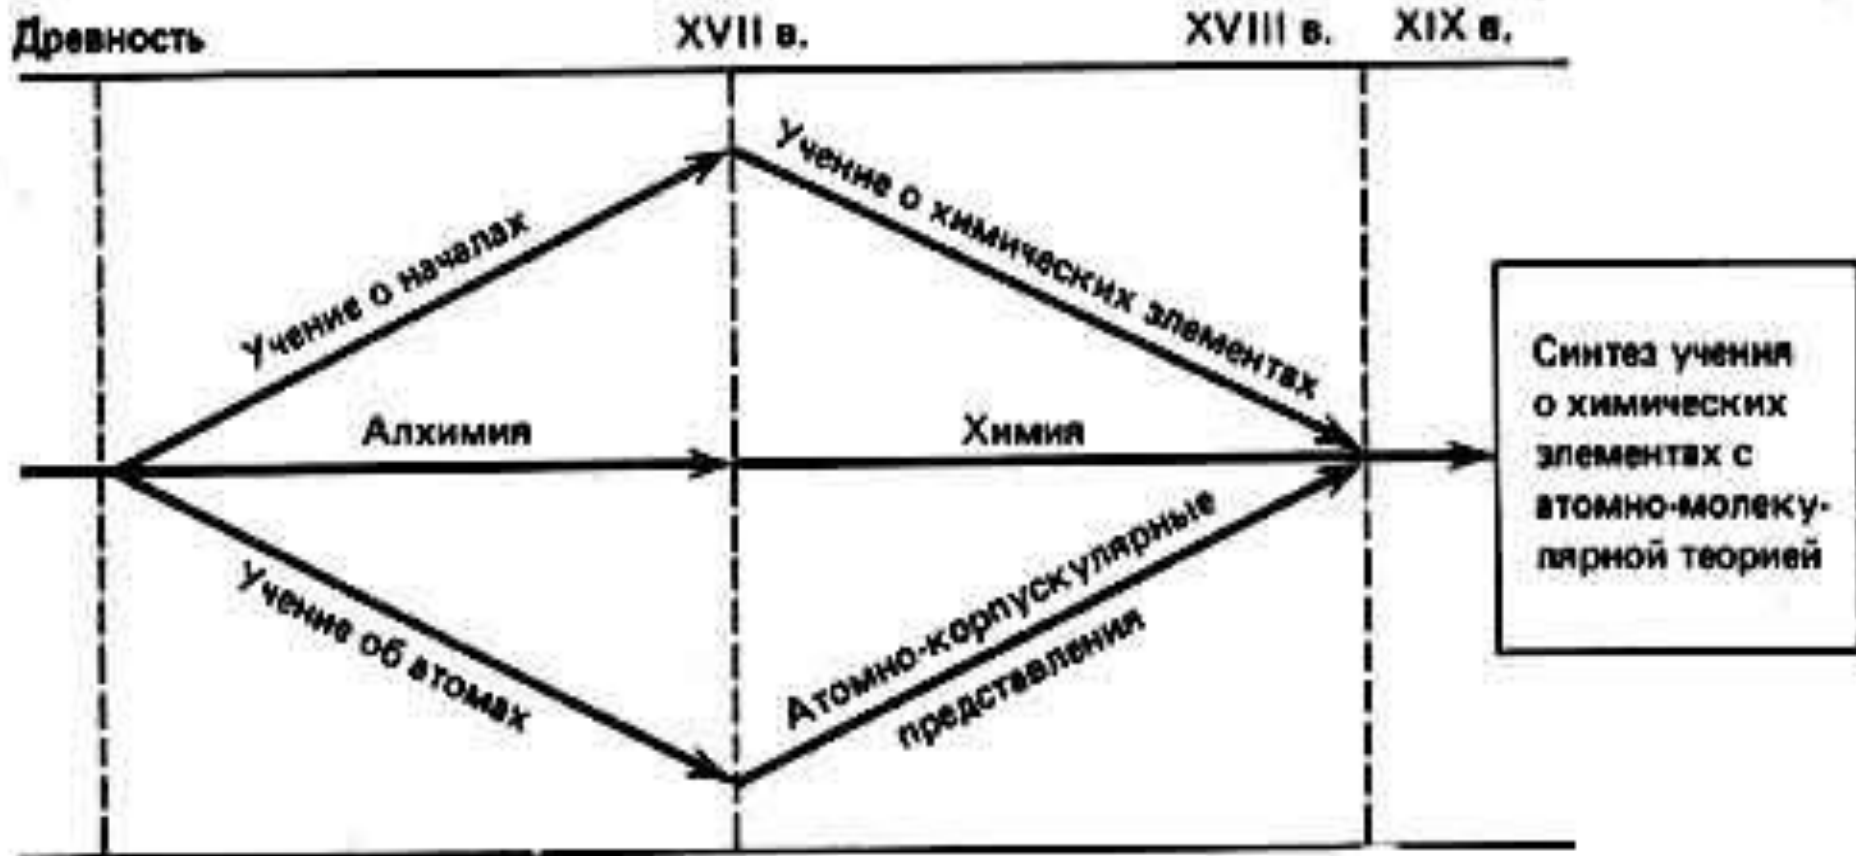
Древность

XVII в.

XVIII в.

XIX в.

Учение о началах

Алхимия

Учение об атомах

Учение о химических элементах

Химия

Атомно-корпускулярные представления

Синтез учения о химических элементах с атомно-молекулярной теорией